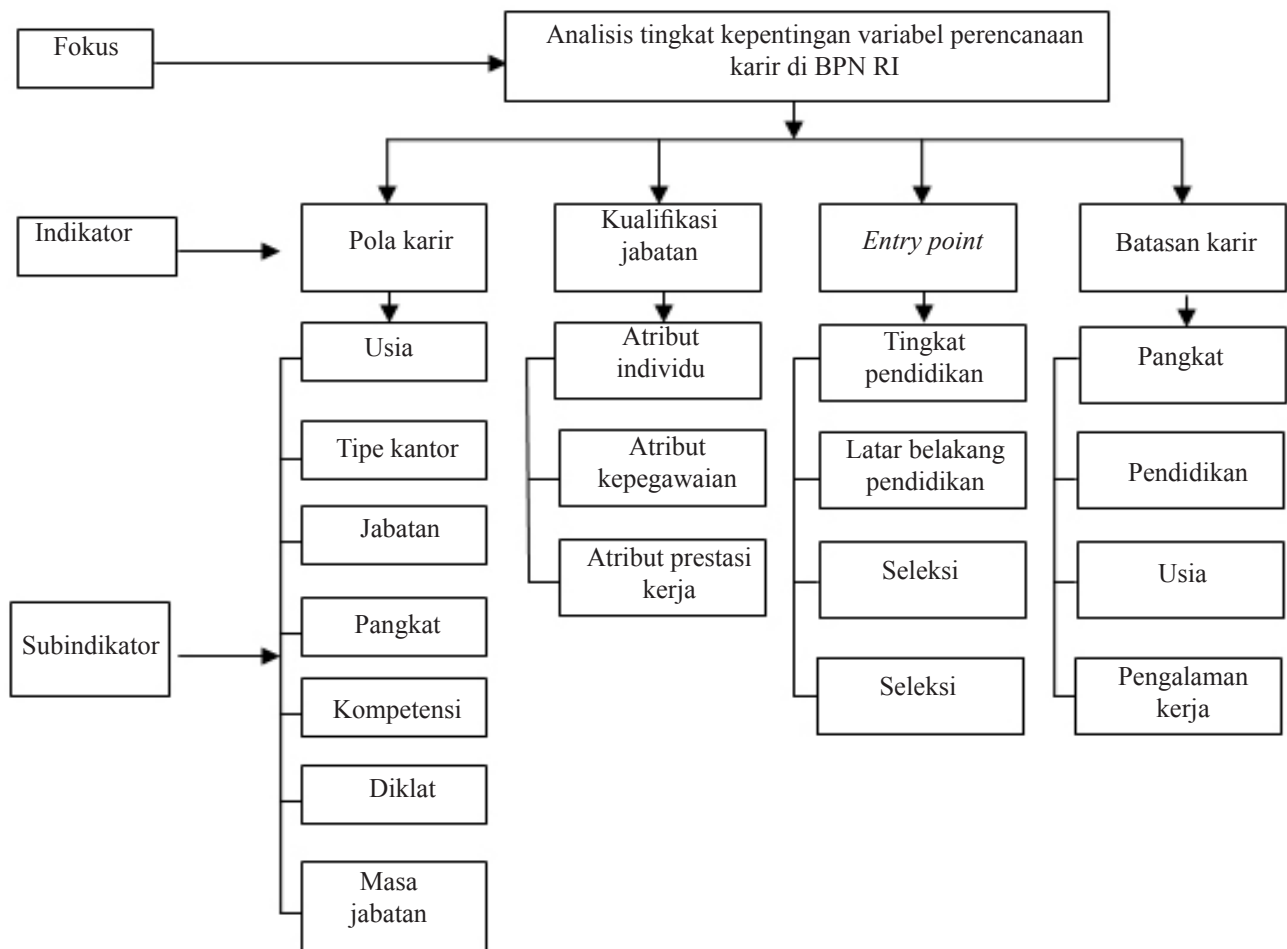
Fokus

Analisis tingkat kepentingan variabel perencanaan karir di BPN RI

Indikator

Pola karir

Kualifikasi jabatan

*Entry point*

Batasan karir

Usia

Tipe kantor

Jabatan

Pangkat

Kompetensi

Diklat

Masa jabatan

Atribut individu

Atribut kepegawaian

Atribut prestasi kerja

Tingkat pendidikan

Latar belakang pendidikan

Seleksi

Seleksi

Pangkat

Pendidikan

Usia

Pengalaman kerja

Subindikator